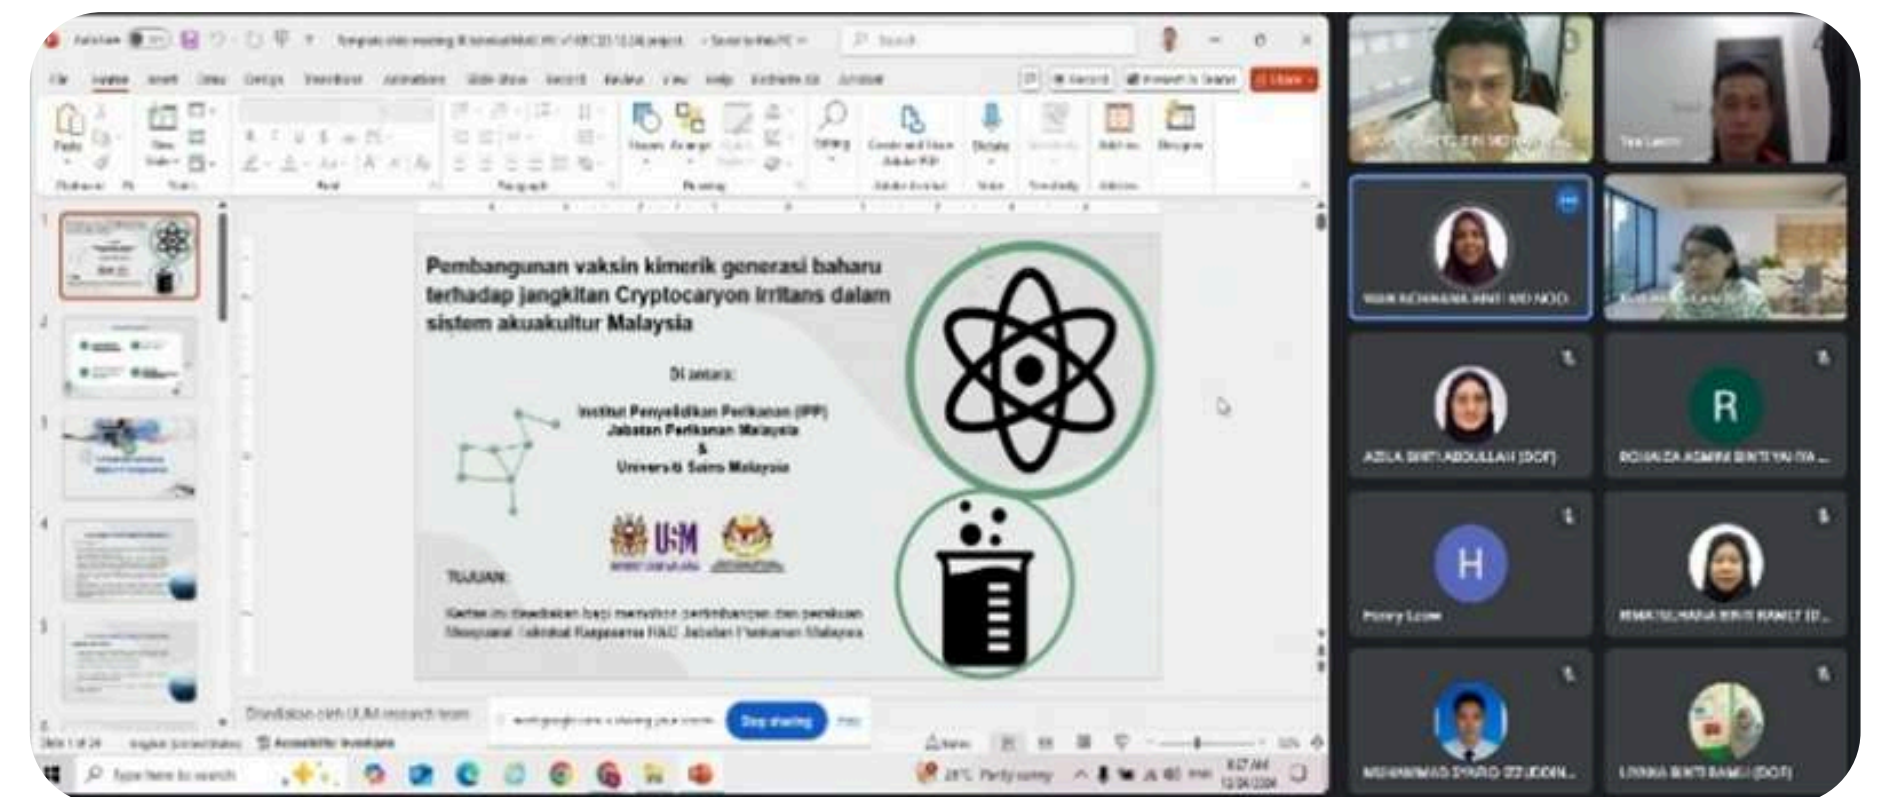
Pembangunan vaksin kimerik generasi baharu terhadap jangkitan Cryptocaryon irritans dalam sistem akuakultur Malaysia

Di antara:

Institut Penyelidikan Perikanan (IPP)
Jabatan Perikanan Malaysia
&
Universiti Sains Malaysia

USM

TUJUAN:

Kertas ini disediakan bagi mendapat pertimbangan dan perakuan Mesyuarat Jawatankuasa R&D Jabatan Perikanan Malaysia

Disediakan oleh USM research team

Stop sharing

Hide

R

H

AZILA BINTI ABDULLAH (DOF)

ROHAIZA ASMINI BINTI YA'IYA ...

Penny Lean

MUHAMMAD SYAHID IZZUDDIN...

Type here to search

28°C Partly sunny